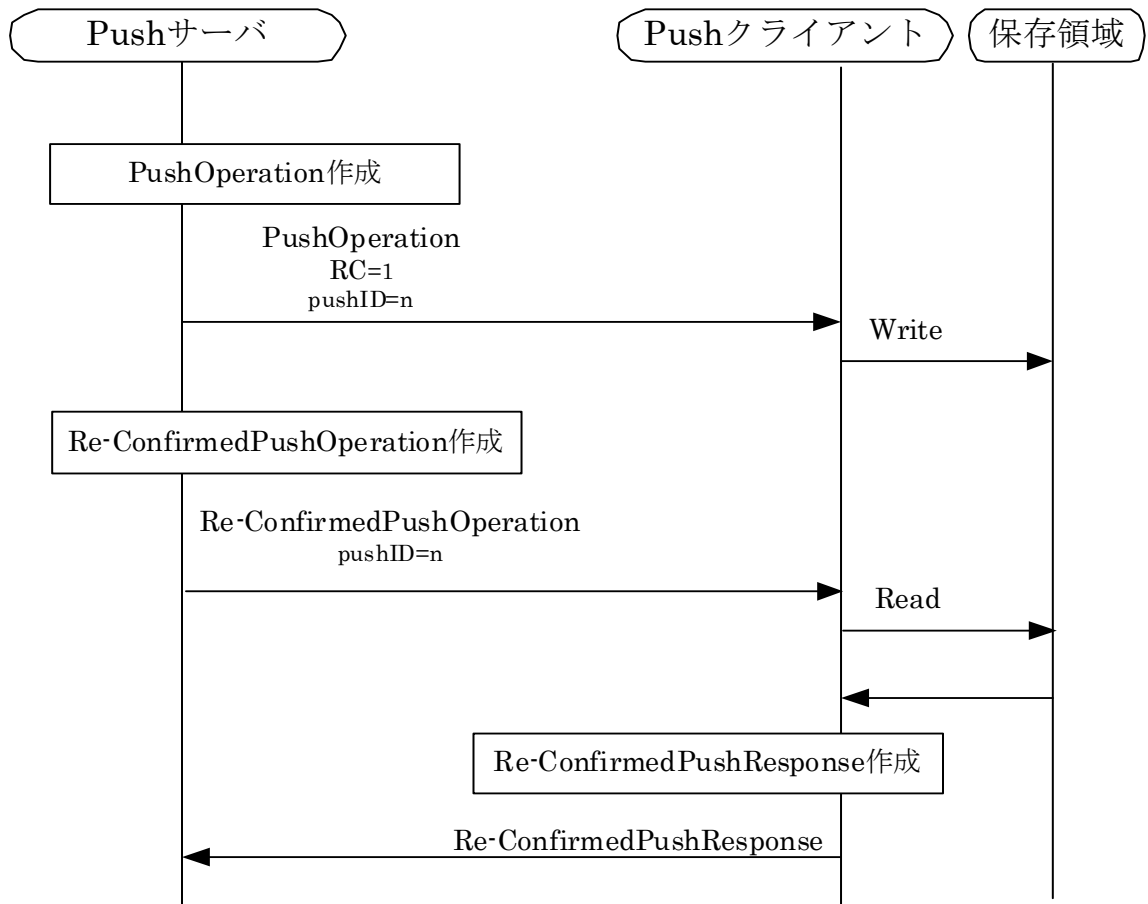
Pushサーバ

Pushクライアント

保存領域

PushOperation作成

PushOperation
RC=1
pushID=n

Write

Re-ConfirmedPushOperation作成

Re-ConfirmedPushOperation
pushID=n

Read

Re-ConfirmedPushResponse作成

Re-ConfirmedPushResponse